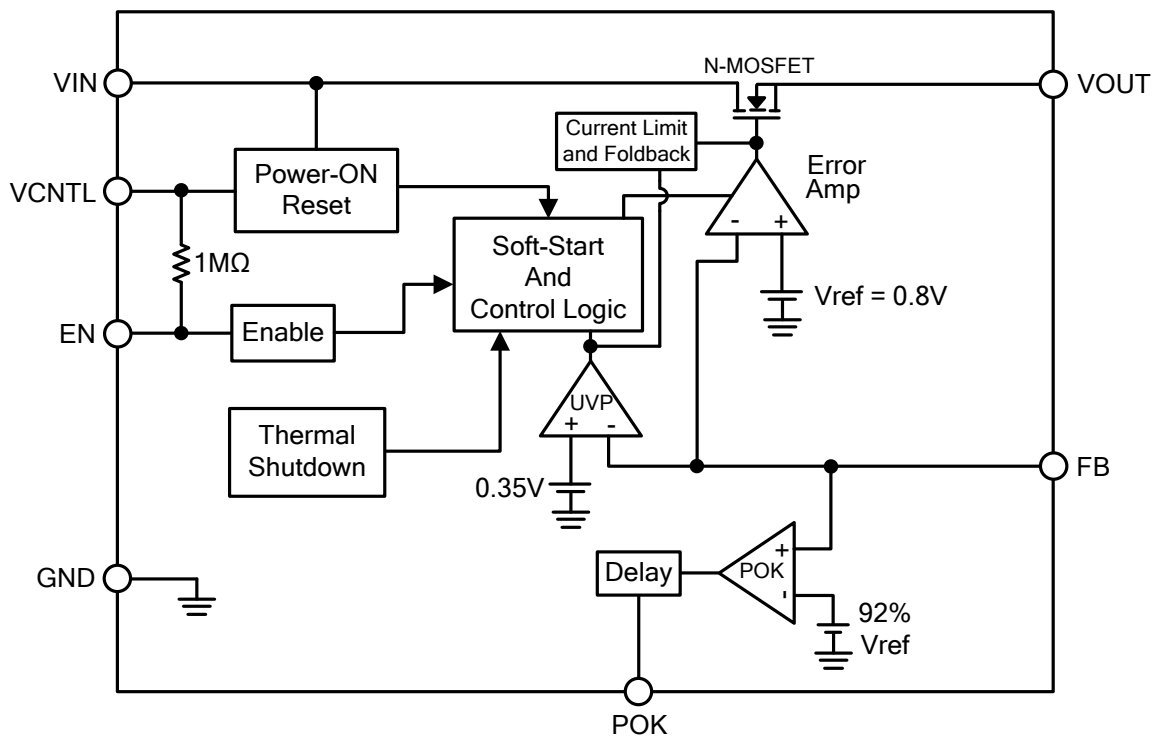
VIN

N-MOSFET

VOUT

Current Limit and Foldback

Error Amp

VCNTL

Power-ON Reset

-

+

Soft-Start And Control Logic

1MΩ

Vref = 0.8V

EN

Enable

UVP

+

-

Thermal Shutdown

FB

0.35V

+

GND

Delay

POK

-

92% Vref

POK